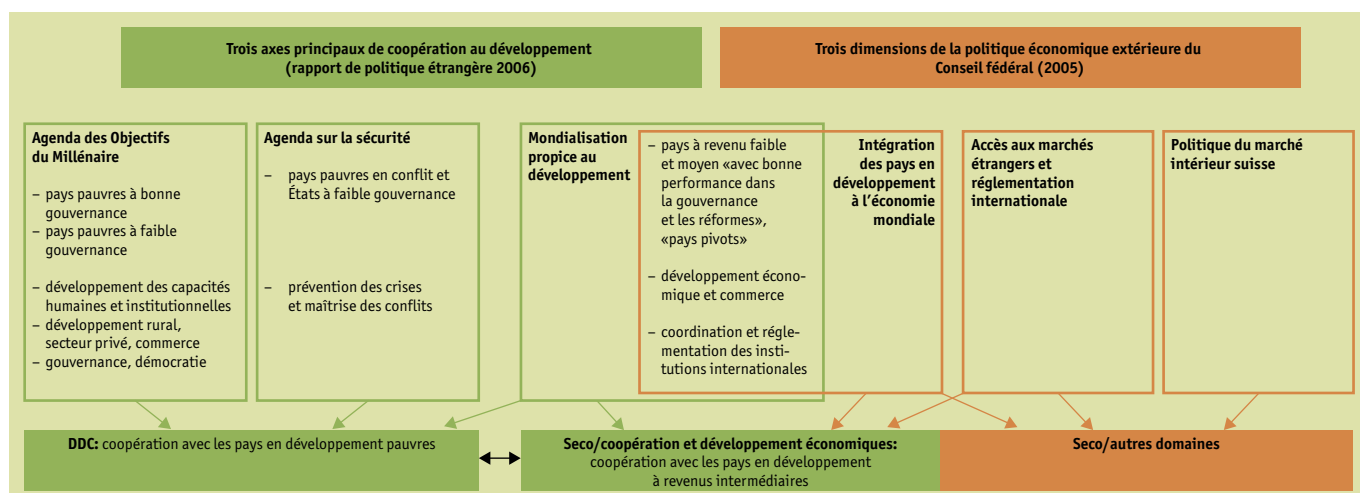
Trois axes principaux de coopération au développement (rapport de politique étrangère 2006)

Trois dimensions de la politique économique extérieure du Conseil fédéral (2005)

Agenda des Objectifs du Millénaire

– pays pauvres à bonne gouvernance
– pays pauvres à faible gouvernance

– développement des capacités humaines et institutionnelles
– développement rural, secteur privé, commerce
– gouvernance, démocratie

Agenda sur la sécurité

– pays pauvres en conflit et États à faible gouvernance

– prévention des crises et maîtrise des conflits

Mondialisation propice au développement

– pays à revenu faible et moyen «avec bonne performance dans la gouvernance et les réformes», «pays pivots»

– développement économique et commerce

– coordination et réglementation des institutions internationales

Intégration des pays en développement à l'économie mondiale

Accès aux marchés étrangers et réglementation internationale

Politique du marché intérieur suisse

DDC: coopération avec les pays en développement pauvres

Seco/coopération et développement économiques: coopération avec les pays en développement à revenus intermédiaires

Seco/autres domaines